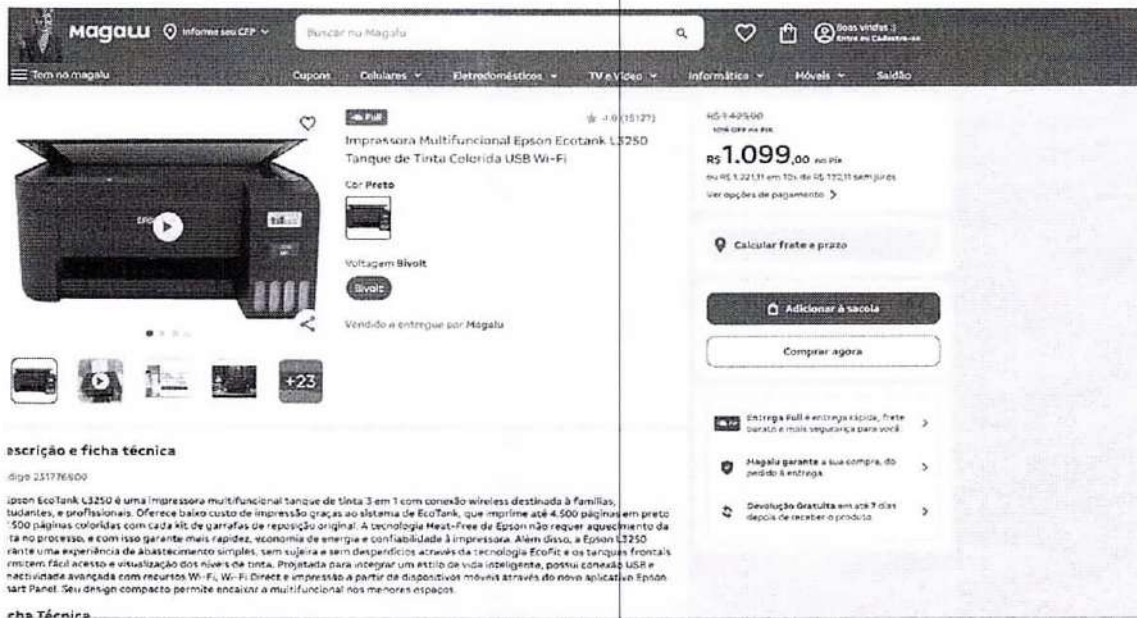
Magalu Informe seu CEP Buscar no Magalu Boas vindas :) Entre ou Cadastre-se

Tem no magalu Cupons Celulares Eletrodomésticos TV e Vídeo Informática Móveis Saldão

Full ★ 4.9 (15127)

Impressora Multifuncional Epson Ecotank L3250 Tanque de Tinta Colorida USB Wi-Fi

Cor Preto

Voltagem Bivolt

Bivolt

Vendido e entregue por Magalu

+23

R$ 1.425,00
10% OFF no PIX
R$ 1.099,00 no Pix
ou R$ 1.221,11 em 10x de R$ 122,11 sem juros
Ver opções de pagamento

Calcular frete e prazo

Adicionar à sacola

Comprar agora

Entrega Full é entrega rápida, frete barato e mais segurança para você.

Magalu garante a sua compra, do pedido à entrega.

Devolução Gratuita em até 7 dias depois de receber o produto.

escrição e ficha técnica

digo 231776600

Epson EcoTank L3250 é uma impressora multifuncional tanque de tinta 3 em 1 com conexão wireless destinada à famílias, tudantes, e profissionais. Oferece baixo custo de impressão graças ao sistema de EcoTank, que imprime até 4.500 páginas em preto 500 páginas coloridas com cada kit de garrafas de reposição original. A tecnologia Heat-Free da Epson não requer aquecimento da ta no processo, e com isso garante mais rapidez, economia de energia e confiabilidade à impressora. Além disso, a Epson L3250 rante uma experiência de abastecimento simples, sem sujeira e sem desperdícios através da tecnologia EcoFit e os tanques frontais rmitem fácil acesso e visualização dos níveis de tinta. Projetada para integrar um estilo de vida inteligente, possui conexão USB e nectividade avançada com recursos Wi-Fi, Wi-Fi Direct e impressão a partir de dispositivos móveis através do novo aplicativo Epson art Panel. Seu design compacto permite encaixar a multifuncional nos menores espaços.

cha Técnica